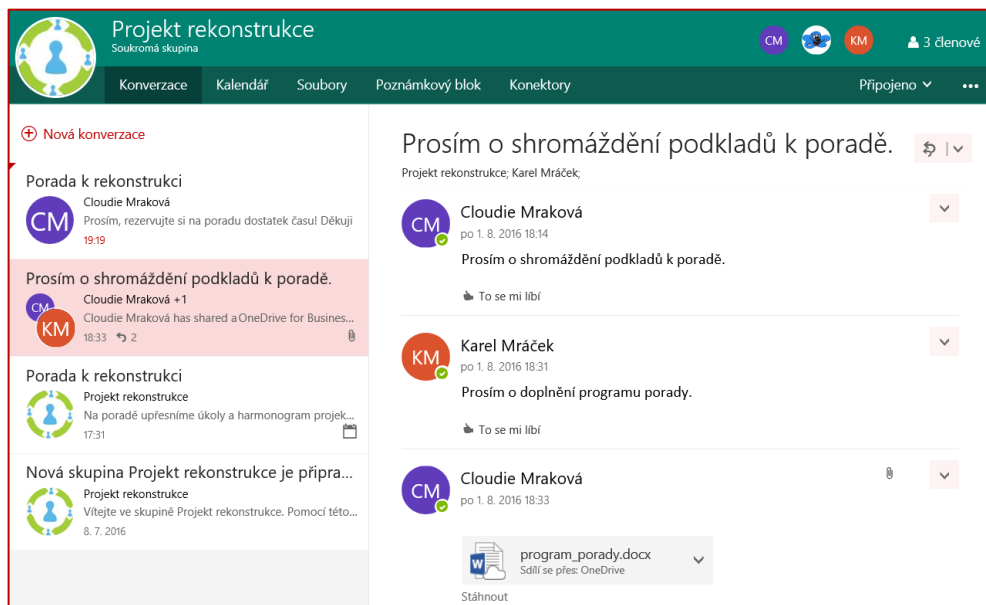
Projekt rekonstrukce
Soukromá skupina

CM KM 3 členové

Konverzace Kalendář Soubory Poznámkový blok Konektory Připojeno •••

Nová konverzace

Porada k rekonstrukci
CM Cloudie Mraková
Prosím, rezervujte si na poradu dostatek času! Děkuji
19:19

Prosím o shromáždění podkladů k poradě.
CM KM Cloudie Mraková +1
Cloudie Mraková has shared a OneDrive for Busines...
18:33 2

Porada k rekonstrukci
Projekt rekonstrukce
Na poradě upřesníme úkoly a harmonogram projek...
17:31

Nová skupina Projekt rekonstrukce je připra...
Projekt rekonstrukce
Vítejte ve skupině Projekt rekonstrukce. Pomocí této...
8. 7. 2016

Prosím o shromáždění podkladů k poradě.
Projekt rekonstrukce; Karel Mráček;

CM Cloudie Mraková
po 1. 8. 2016 18:14
Prosím o shromáždění podkladů k poradě.
To se mi líbí

KM Karel Mráček
po 1. 8. 2016 18:31
Prosím o doplnění programu porady.
To se mi líbí

CM Cloudie Mraková
po 1. 8. 2016 18:33

program_porady.docx
Sdílí se přes: OneDrive
Stáhnout